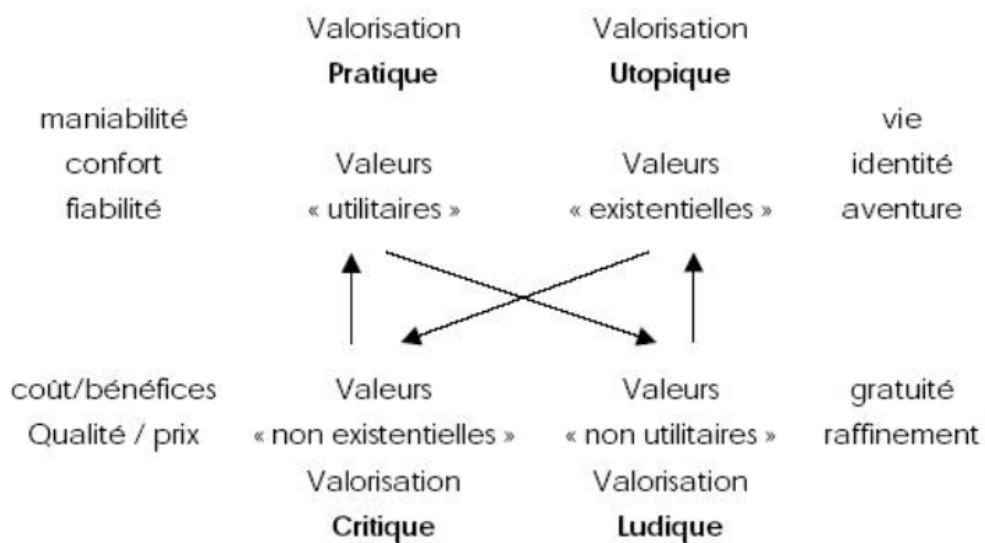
Valorisation
**Pratique**

Valorisation
**Utopique**

maniabilité
confort
fiabilité

Valeurs
« utilitaires »

Valeurs
« existentielles »

vie
identité
aventure

coût/bénéfices
Qualité / prix

Valeurs
« non existentielles »

Valeurs
« non utilitaires »

gratuité
raffinement

Valorisation
**Critique**

Valorisation
**Ludique**